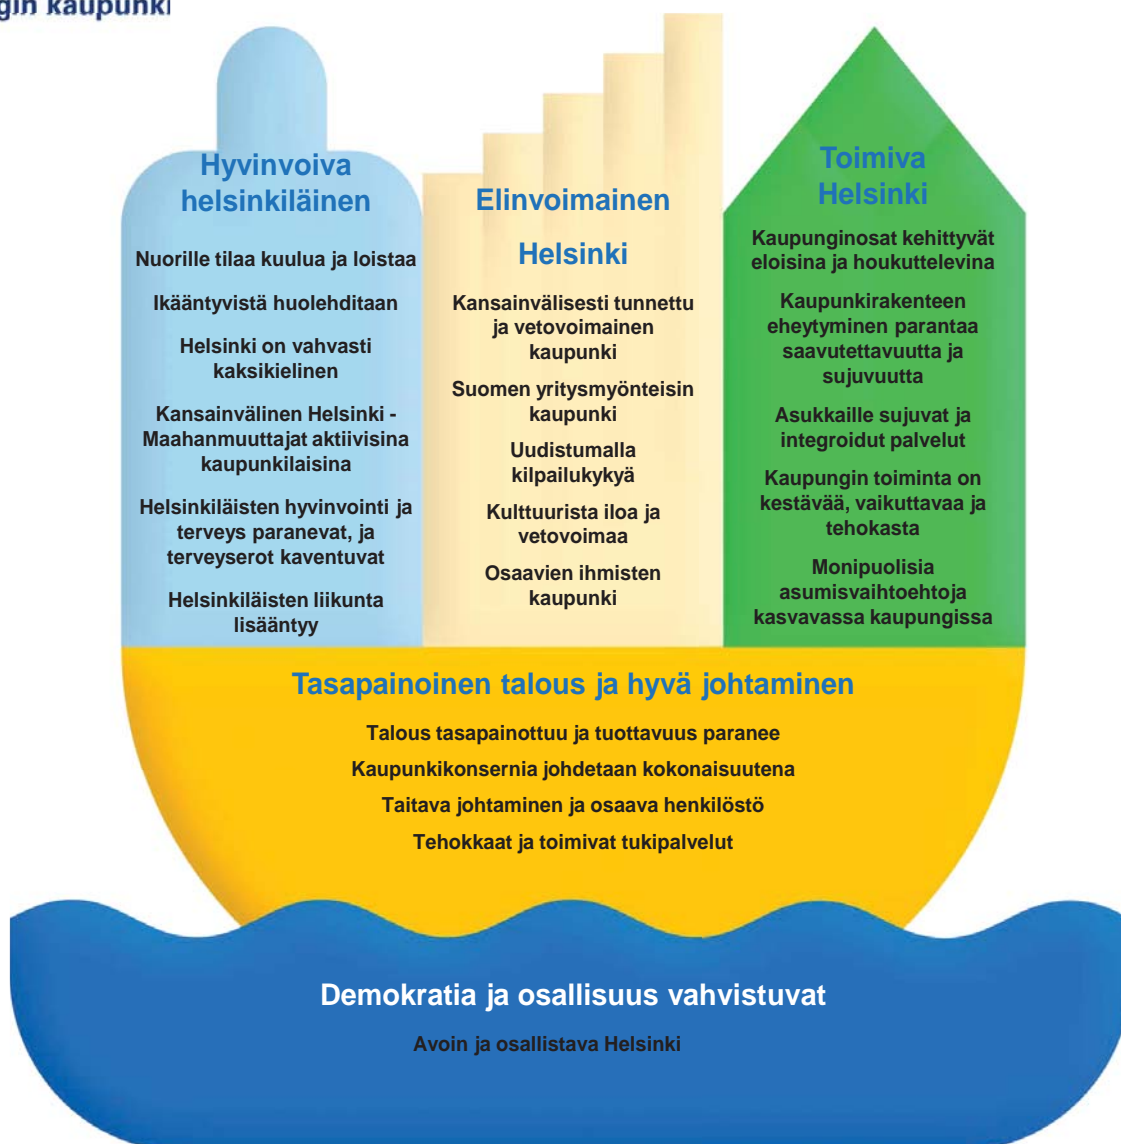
gin kaupunki

Hyvinvoiva helsinkiläinen

Nuorille tilaa kuulua ja loistaa

Ikääntyvistä huolehditaan

Helsinki on vahvasti kaksikielinen

Kansainvälinen Helsinki - Maahanmuuttajat aktiivisina kaupunkilaisina

Helsinkiläisten hyvinvointi ja terveys paranevat, ja terveyserot kaventuvat

Helsinkiläisten liikunta lisääntyy

Elinvoimainen

Helsinki

Kansainvälisesti tunnettu ja vetovoimainen kaupunki

Suomen yritysmyönteisin kaupunki

Uudistumalla kilpailukykyä

Kulttuurista iloa ja vetovoimaa

Osaavien ihmisten kaupunki

Toimiva Helsinki

Kaupunginosat kehittyvät eloisina ja houkuttelevina

Kaupunkirakenteen eheytyminen parantaa saavutettavuutta ja sujuvuutta

Asukkaille sujuvat ja integroidut palvelut

Kaupungin toiminta on kestävää, vaikuttavaa ja tehokasta

Monipuolisia asumisvaihtoehtoja kasvavassa kaupungissa

Tasapainoinen talous ja hyvä johtaminen

Talous tasapainottuu ja tuottavuus paranee

Kaupunkikonsernia johdetaan kokonaisuutena

Taitava johtaminen ja osaava henkilöstö

Tehokkaat ja toimivat tukipalvelut

Demokratia ja osallisuus vahvistuvat

Avoin ja osallistava Helsinki